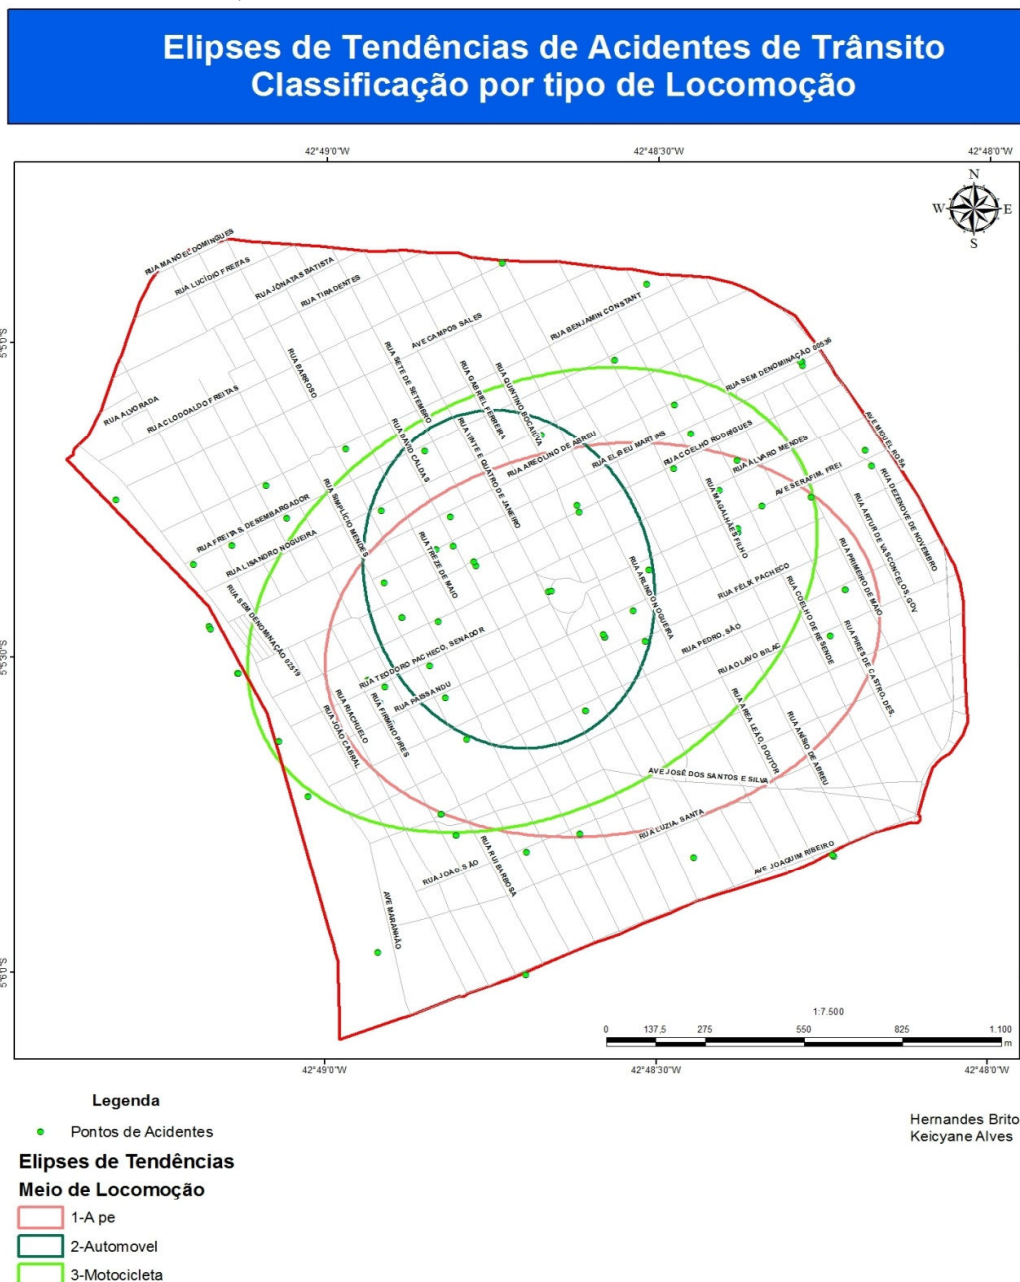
Elipses de Tendências de Acidentes de Trânsito
Classificação por tipo de Locomoção

42°49'0"W
42°48'30"W
42°48'0"W

5°5'0"S
5°5'30"S
5°6'0"S

N
W
E
S

RUA MANOEL DOMINGUES
RUA LUCÍDIO FREITAS
RUA JONATAS BATISTA
RUA TIRADENTES
AVE CAMPOS SALES
RUA BENJAMIN CONSTANT
RUA BARROSO
RUA SETE DE SETEMBRO
RUA GABRIEL FERREIRA
RUA QUINTINO BOCAIUVA
RUA SEM DENOMINAÇÃO 00536
RUA ALVORADA
RUA CLODOALDO FREITAS
RUA DAVID CALDAS
RUA VINTE E QUATRO DE JANEIRO
RUA AREOLINO DE ABREU
RUA ELISEU MARTINS
RUA COELHO RODRIGUES
RUA ALVARO MENDES
AVE MIGUEL ROSA
AVE SERAFIM, FREI
RUA DEZENOVE DE NOVEMBRO
RUA FREITAS, DESEMBARGADOR
RUA SIMPLICIO MENDES
RUA MAGALHÃES FILHO
RUA ARTUR DE VASCONCELOS, GOV.
RUA LISANDRO NOGUEIRA
RUA TREZE DE MAIO
RUA ARLINDO NOGUEIRA
RUA PRIMEIRO DE MAIO
RUA SEM DENOMINAÇÃO 02519
RUA FÉLIX PACHECO
RUA COELHO DE RESENDE
RUA TEODORO PACHECO, SENADOR
RUA PEDRO, SÃO
RUA PIRES DE CASTRO, DES.
RUA OLAVO BILAC
RUA RIACHUELO
RUA FIRMINO PIRES
RUA PAISSANDU
RUA JOÃO CABRAL
RUA AREA LEÃO, DOUTOR
RUA ANÍSIO DE ABREU
AVE JOSÉ DOS SANTOS E SILVA
RUA LUZIA, SANTA
RUA RUI BARBOSA
RUA JOAO, SÃO
AVE JOAQUIM RIBEIRO
AVE MARANHÃO

1:7.500
0 137,5 275 550 825 1.100
m

Legenda
Pontos de Acidentes
Elipses de Tendências
Meio de Locomoção
1-A pe
2-Automovel
3-Motocicleta

Hernandes Brito
Keicyane Alves